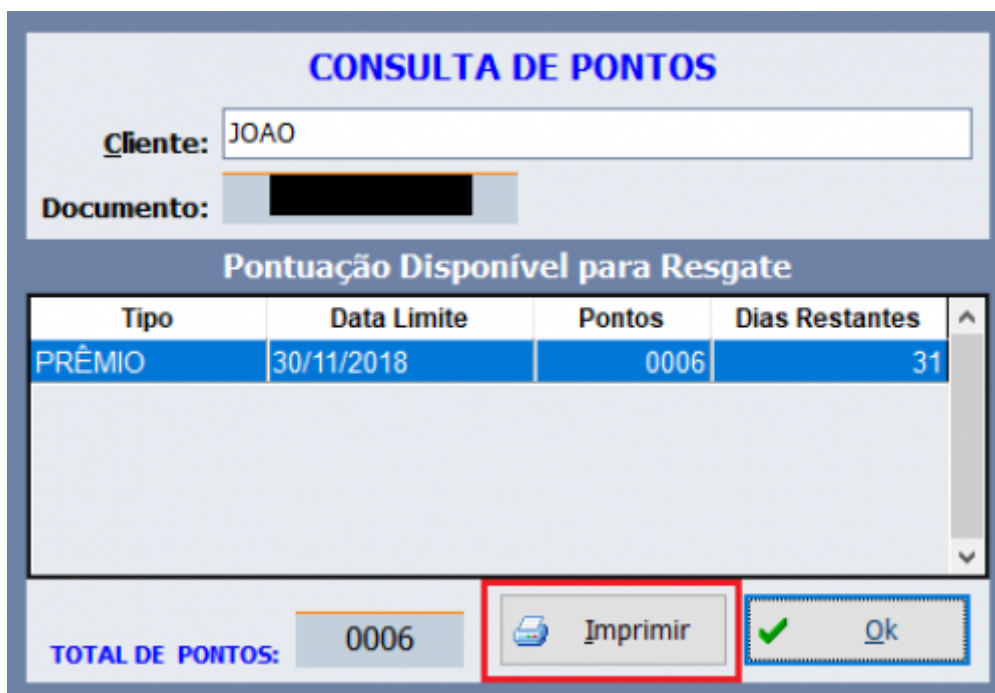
CONSULTA DE PONTOS

Cliente: JOAO

Documento:

Pontuação Disponível para Resgate

| Tipo | Data Limite | Pontos | Dias Restantes |
|---|---|---|---|
| PRÊMIO | 30/11/2018 | 0006 | 31 |

TOTAL DE PONTOS: 0006

Imprimir

Ok